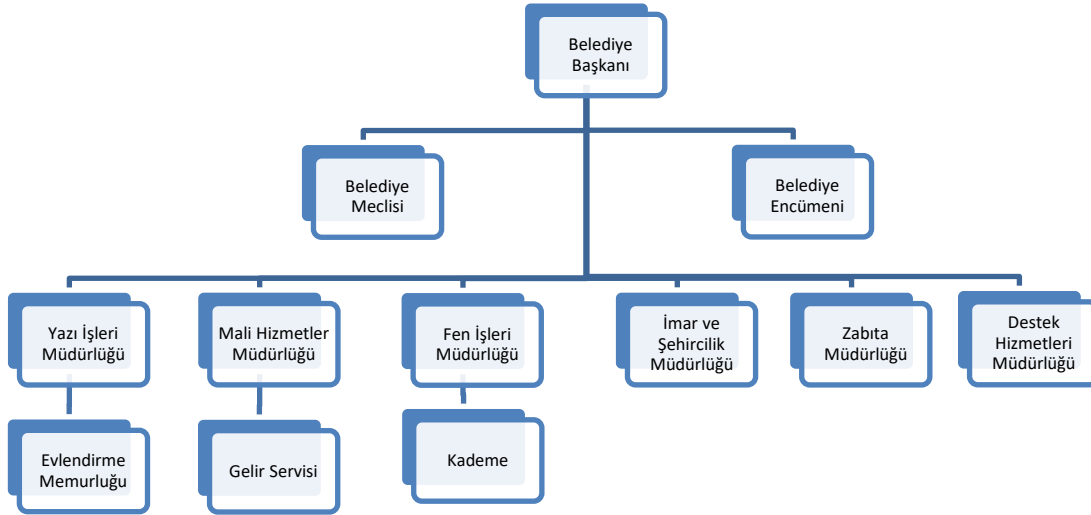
Belediye Başkanı

Belediye Meclisi

Belediye Encümeni

Yazı İşleri Müdürlüğü

Mali Hizmetler Müdürlüğü

Fen İşleri Müdürlüğü

İmar ve Şehircilik Müdürlüğü

Zabıta Müdürlüğü

Destek Hizmetleri Müdürlüğü

Evlendirme Memurluğu

Gelir Servisi

Kademe